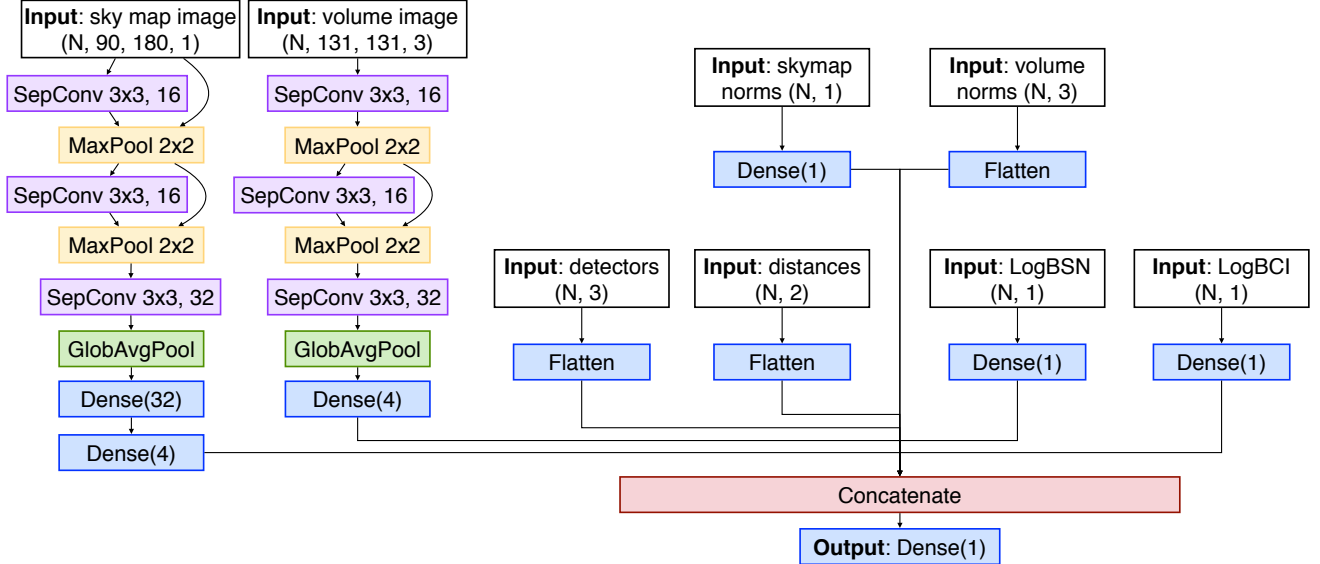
**Input**: sky map image (N, 90, 180, 1)

SepConv 3x3, 16

MaxPool 2x2

SepConv 3x3, 16

MaxPool 2x2

SepConv 3x3, 32

GlobAvgPool

Dense(32)

Dense(4)

**Input**: volume image (N, 131, 131, 3)

SepConv 3x3, 16

MaxPool 2x2

SepConv 3x3, 16

MaxPool 2x2

SepConv 3x3, 32

GlobAvgPool

Dense(4)

**Input**: skymap norms (N, 1)

Dense(1)

**Input**: volume norms (N, 3)

Flatten

**Input**: detectors (N, 3)

Flatten

**Input**: distances (N, 2)

Flatten

**Input**: LogBSN (N, 1)

Dense(1)

**Input**: LogBCI (N, 1)

Dense(1)

Concatenate

**Output**: Dense(1)